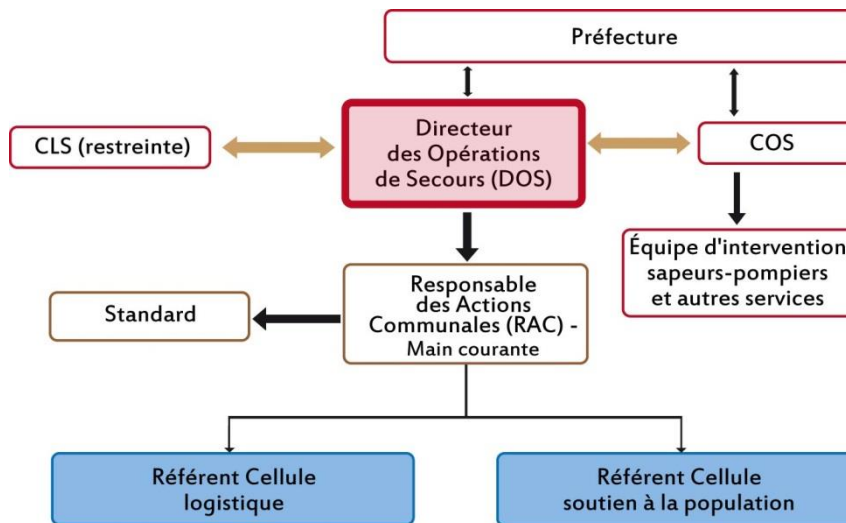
Préfecture

CLS (restreinte)

Directeur des Opérations de Secours (DOS)

COS

Équipe d'intervention sapeurs-pompiers et autres services

Standard

Responsable des Actions Communales (RAC) - Main courante

Référent Cellule logistique

Référent Cellule soutien à la population